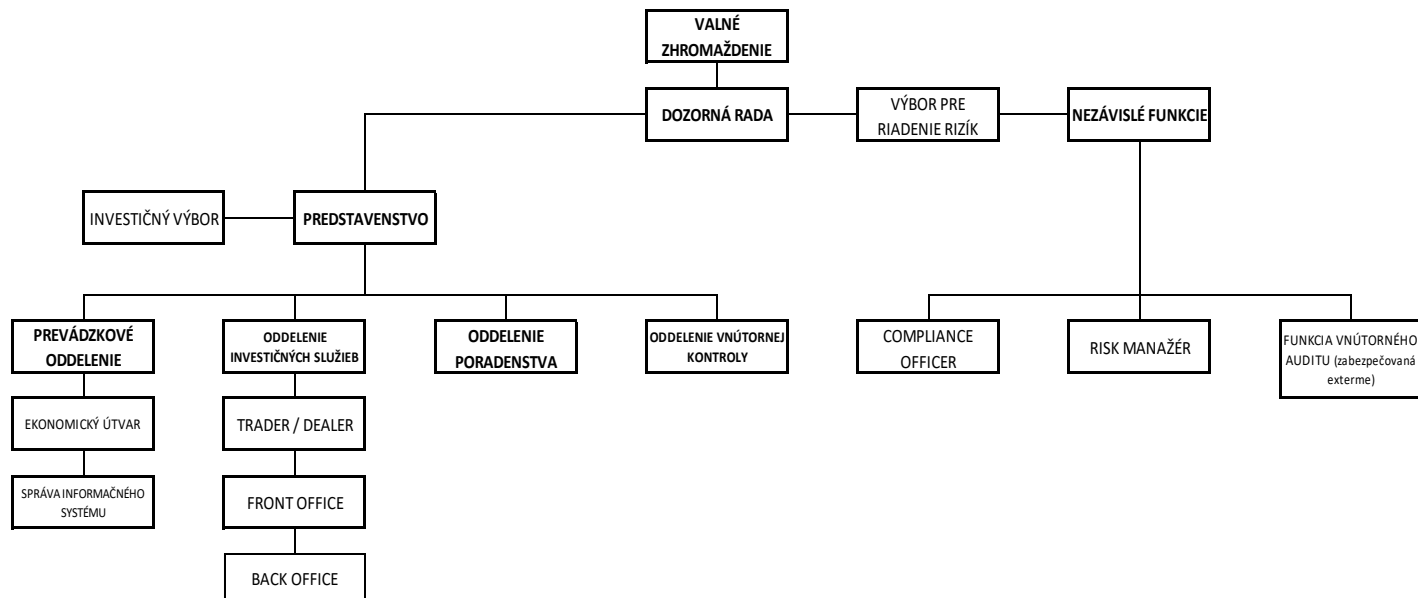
VALNÉ ZHROMAŽDENIE

DOZORNÁ RADA

VÝBOR PRE RIADENIE RIZÍK

NEZÁVISLÉ FUNKCIE

INVESTIČNÝ VÝBOR

PREDSTAVENSTVO

PREVÁDZKOVÉ ODDELENIE

ODDELENIE INVESTIČNÝCH SLUŽIEB

ODDELENIE PORADENSTVA

ODDELENIE VNÚTORNEJ KONTROLY

COMPLIANCE OFFICER

RISK MANAŽÉR

FUNKCIA VNÚTORNÉHO AUDITU (zabezpečovaná externe)

EKONOMICKÝ ÚTVAR

SPRÁVA INFORMAČNÉHO SYSTÉMU

TRADER / DEALER

FRONT OFFICE

BACK OFFICE